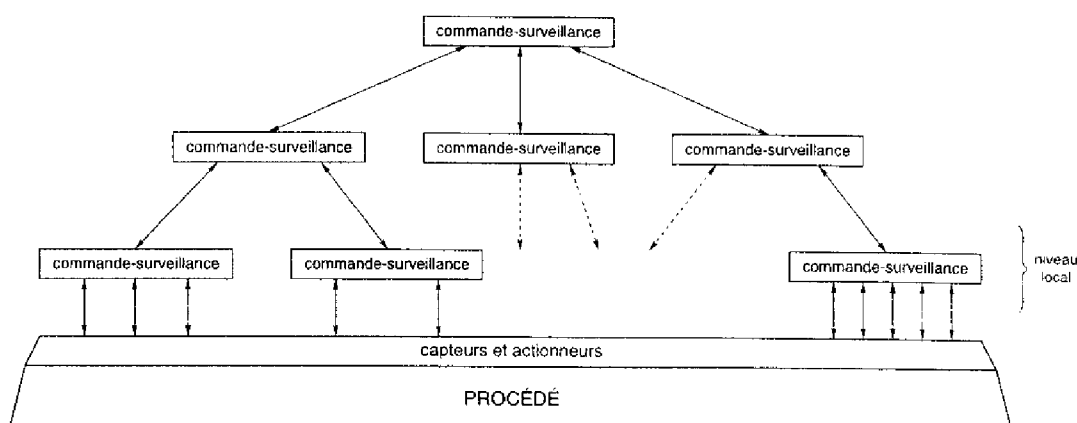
commande-surveillance

commande-surveillance

commande-surveillance

commande-surveillance

commande-surveillance

commande-surveillance

commande-surveillance

niveau local

capteurs et actionneurs

PROCÉDÉ